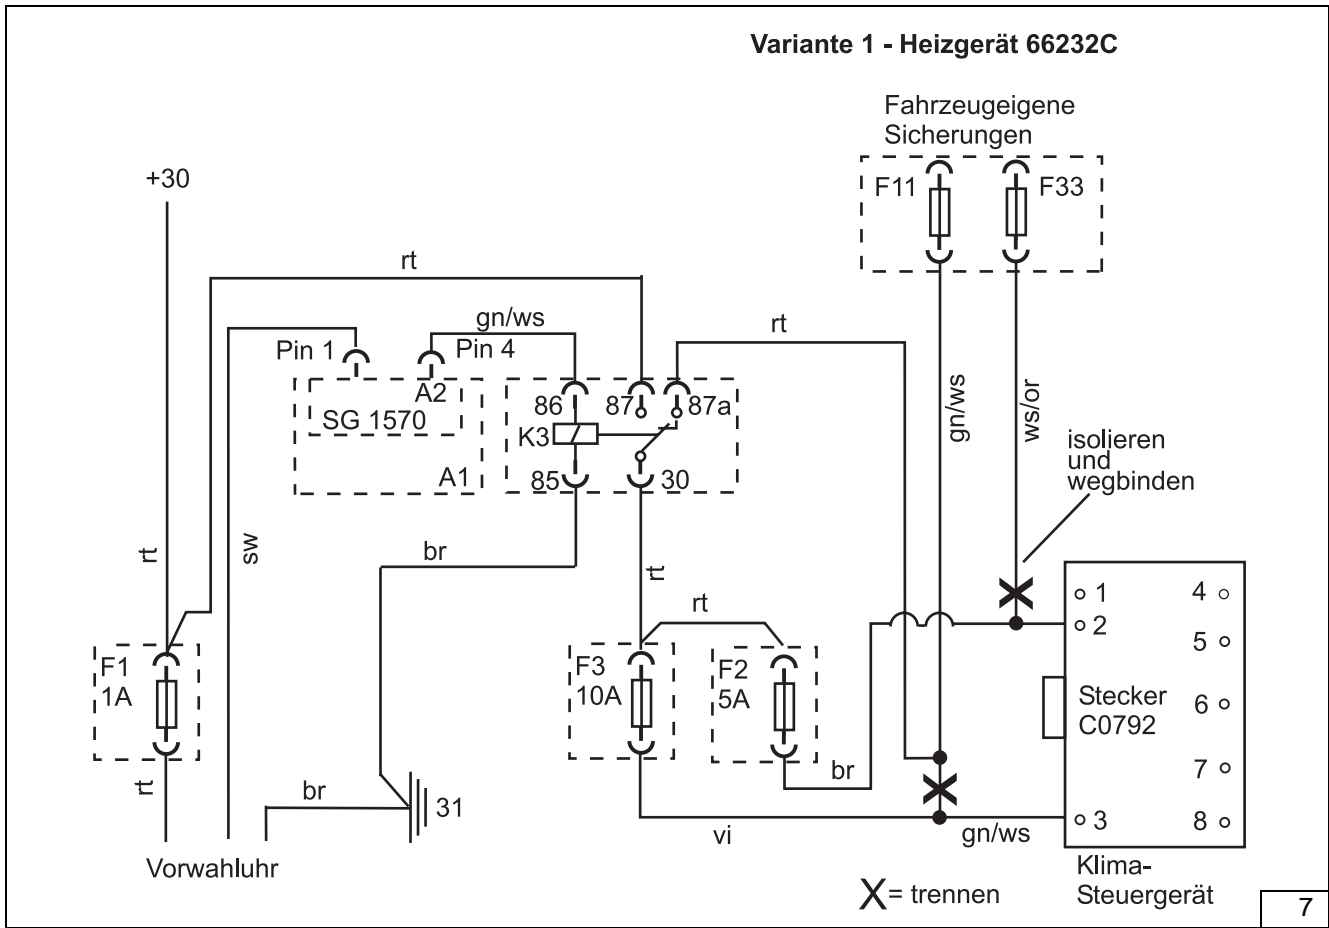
Variante 1 - Heizgerät 66232C

Fahrzeugeigene Sicherungen

F11
F33

+30

rt

gn/ws

rt

Pin 1
Pin 4
A2
SG 1570
A1

86
87
87a
K3
85
30

gn/ws
ws/or

isolieren und wegbinden

rt
sw
br

rt

rt

F1
1A

F3
10A

F2
5A

o 1
o 2
4 o
5 o
Stecker
C0792
6 o
7 o
o 3
8 o

br

rt
br
31
vi
gn/ws

Vorwahluhr

X= trennen

Klima-Steuergerät

7